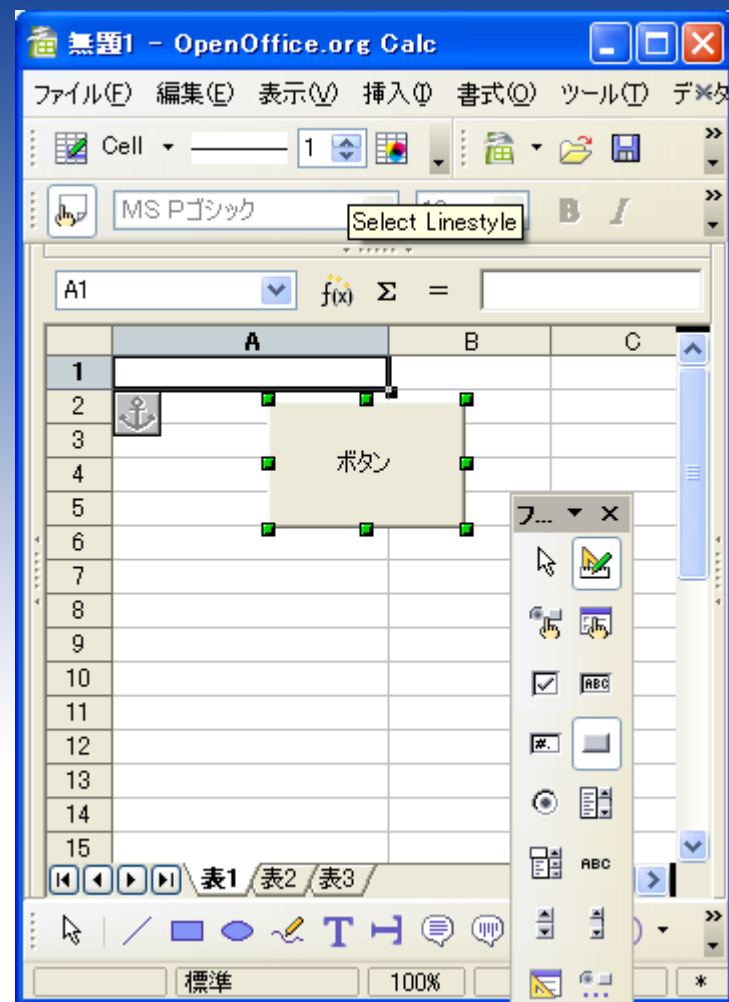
無題1 - OpenOffice.org Calc

ファイル(F) 編集(E) 表示(V) 挿入(I) 書式(O) ツール(T) デ

Cell 1

MS Pゴシック Select Linestyle B I

A1 $f(x)$ Σ =

| | A | B | C |
|---|---|---|---|
| 1 | | | |
| 2 | | | |
| 3 | | | |
| 4 | | | |
| 5 | | | |
| 6 | | | |
| 7 | | | |
| 8 | | | |
| 9 | | | |
| 10 | | | |
| 11 | | | |
| 12 | | | |
| 13 | | | |
| 14 | | | |
| 15 | | | |

ボタン

フ... ▼ ×

ABC

ABC

表1 表2 表3

T

標準 100% *